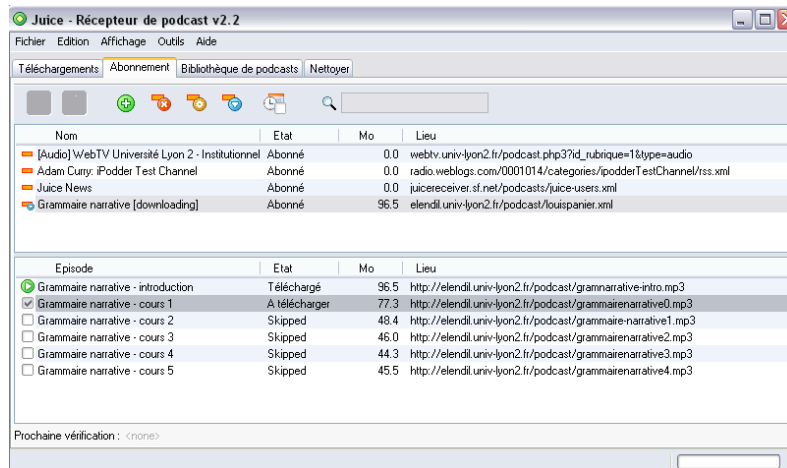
Juice - Récepteur de podcast v2.2

Fichier Edition Affichage Outils Aide

Téléchargements | Abonnement | Bibliothèque de podcasts | Nettoyer

| Nom | Etat | Mo | Lieu |
|---|---|---|---|
| [Audio] WebTV Université Lyon 2 - Institutionnel | Abonné | 0.0 | webtv.univ-lyon2.fr/podcast.php3?id_rubrique=1&type=audio |
| Adam Curry: iPodder Test Channel | Abonné | 0.0 | radio.weblogs.com/0001014/categories/ipodderTestChannel/rss.xml |
| Juice News | Abonné | 0.0 | juicereceiver.sf.net/podcasts/juice-users.xml |
| Grammaire narrative [downloading] | Abonné | 96.5 | elendil.univ-lyon2.fr/podcast/louispanier.xml |

| Episode | Etat | Mo | Lieu |
|---|---|---|---|
| Grammaire narrative - introduction | Téléchargé | 96.5 | http://elendil.univ-lyon2.fr/podcast/gramnarrative-intro.mp3 |
| Grammaire narrative - cours 1 | A télécharger | 77.3 | http://elendil.univ-lyon2.fr/podcast/grammairenarrative0.mp3 |
| Grammaire narrative - cours 2 | Skipped | 48.4 | http://elendil.univ-lyon2.fr/podcast/grammaire-narrative1.mp3 |
| Grammaire narrative - cours 3 | Skipped | 46.0 | http://elendil.univ-lyon2.fr/podcast/grammairenarrative2.mp3 |
| Grammaire narrative - cours 4 | Skipped | 44.3 | http://elendil.univ-lyon2.fr/podcast/grammairenarrative3.mp3 |
| Grammaire narrative - cours 5 | Skipped | 45.5 | http://elendil.univ-lyon2.fr/podcast/grammairenarrative4.mp3 |

Prochaine vérification : <none>